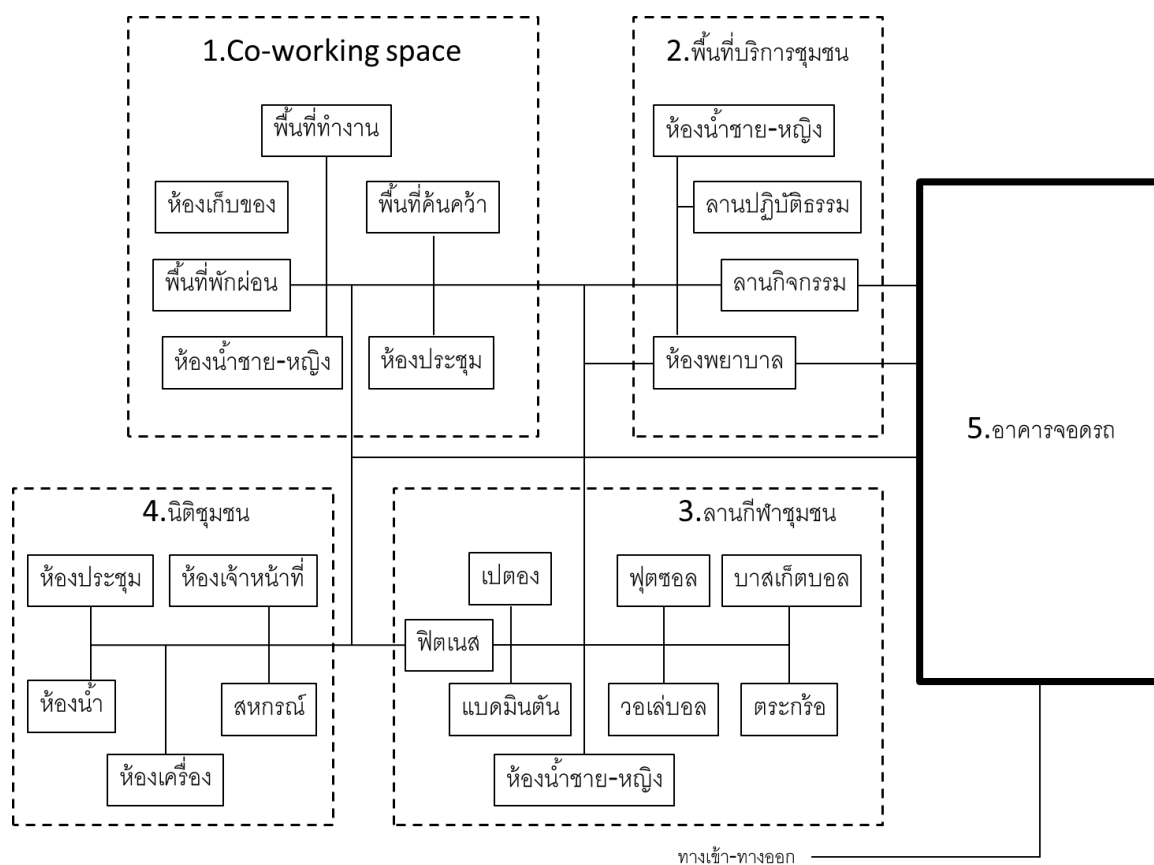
1.Co-working space

พื้นที่ทำงาน

ห้องเก็บของ

พื้นที่ค้นคว้า

พื้นที่พักผ่อน

ห้องน้ำชาย-หญิง

ห้องประชุม

2.พื้นที่บริการชุมชน

ห้องน้ำชาย-หญิง

ลานปฏิบัติธรรม

ลานกิจกรรม

ห้องพยาบาล

5.อาคารจอดรถ

4.นิติชุมชน

ห้องประชุม

ห้องเจ้าหน้าที่

ห้องน้ำ

สหกรณ์

ห้องเครื่อง

3.ลานกีฬาชุมชน

เปตอง

ฟุตซอล

บาสเก็ตบอล

ฟิตเนส

แบดมินตัน

วอลเล่บอล

ตระกร้อ

ห้องน้ำชาย-หญิง

ทางเข้า-ทางออก